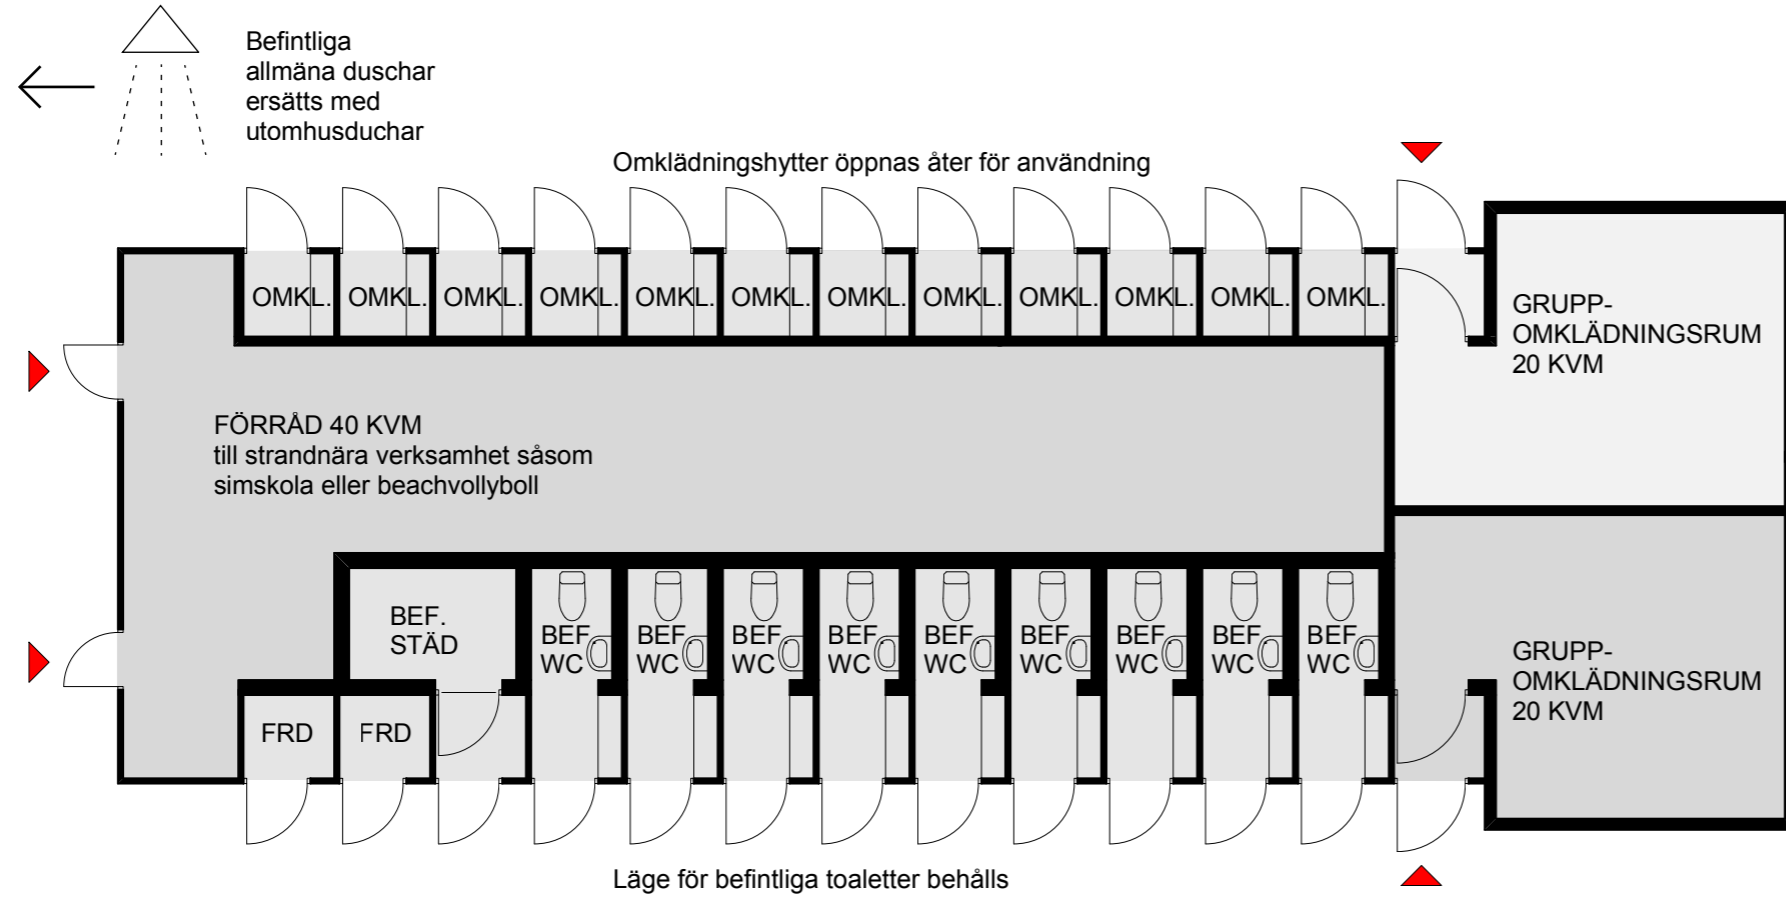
Befintliga allmäna duschar ersätts med utomhusduchar

Omklädningshytter öppnas åter för användning

OMKL. OMKL. OMKL. OMKL. OMKL. OMKL. OMKL. OMKL. OMKL. OMKL. OMKL. OMKL.

GRUPP-OMKLÄDNINGSRUM 20 KVM

FÖRRÅD 40 KVM
till strandnära verksamhet såsom simskola eller beachvollyboll

BEF. STÄD

BEF WC BEF WC BEF WC BEF WC BEF WC BEF WC BEF WC BEF WC BEF WC

GRUPP-OMKLÄDNINGSRUM 20 KVM

FRD FRD

Läge för befintliga toaletter behålls